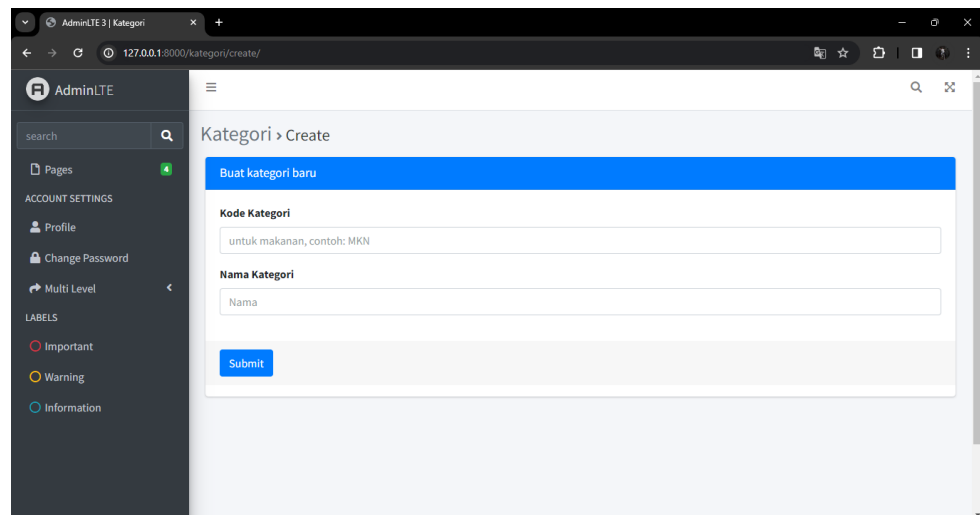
AdminLTE 3 | Kategori
127.0.0.1:8000/kategori/create/

AdminLTE

search

Pages 4

ACCOUNT SETTINGS

Profile

Change Password

Multi Level

LABELS

Important

Warning

Information

Kategori › Create

Buat kategori baru

Kode Kategori

untuk makanan, contoh: MKN

Nama Kategori

Nama

Submit